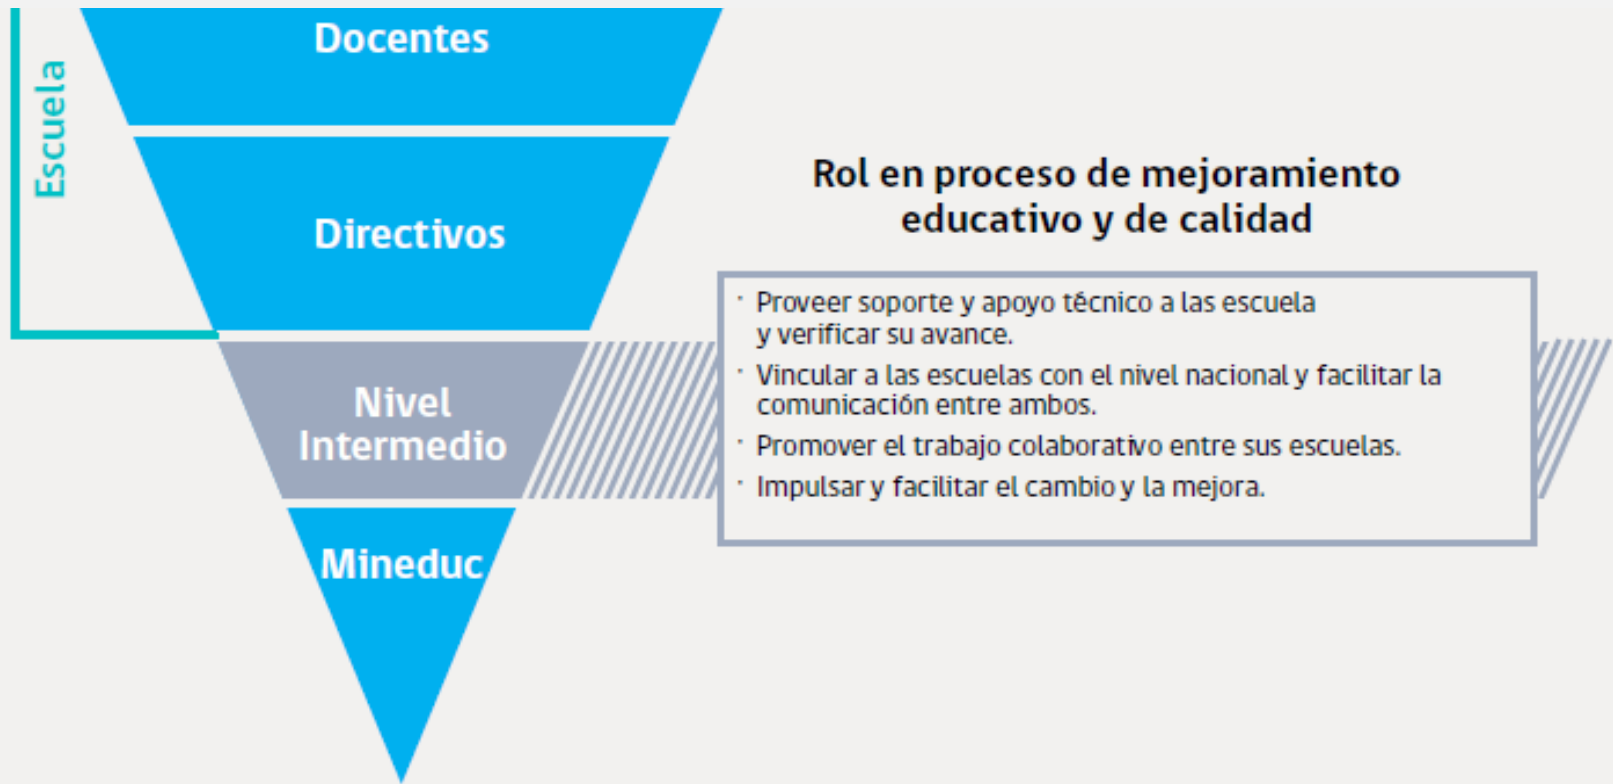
Escuela

Docentes

Directivos

Nivel Intermedio

Mineduc

Rol en proceso de mejoramiento educativo y de calidad

· Proveer soporte y apoyo técnico a las escuela y verificar su avance.
· Vincular a las escuelas con el nivel nacional y facilitar la comunicación entre ambos.
· Promover el trabajo colaborativo entre sus escuelas.
· Impulsar y facilitar el cambio y la mejora.